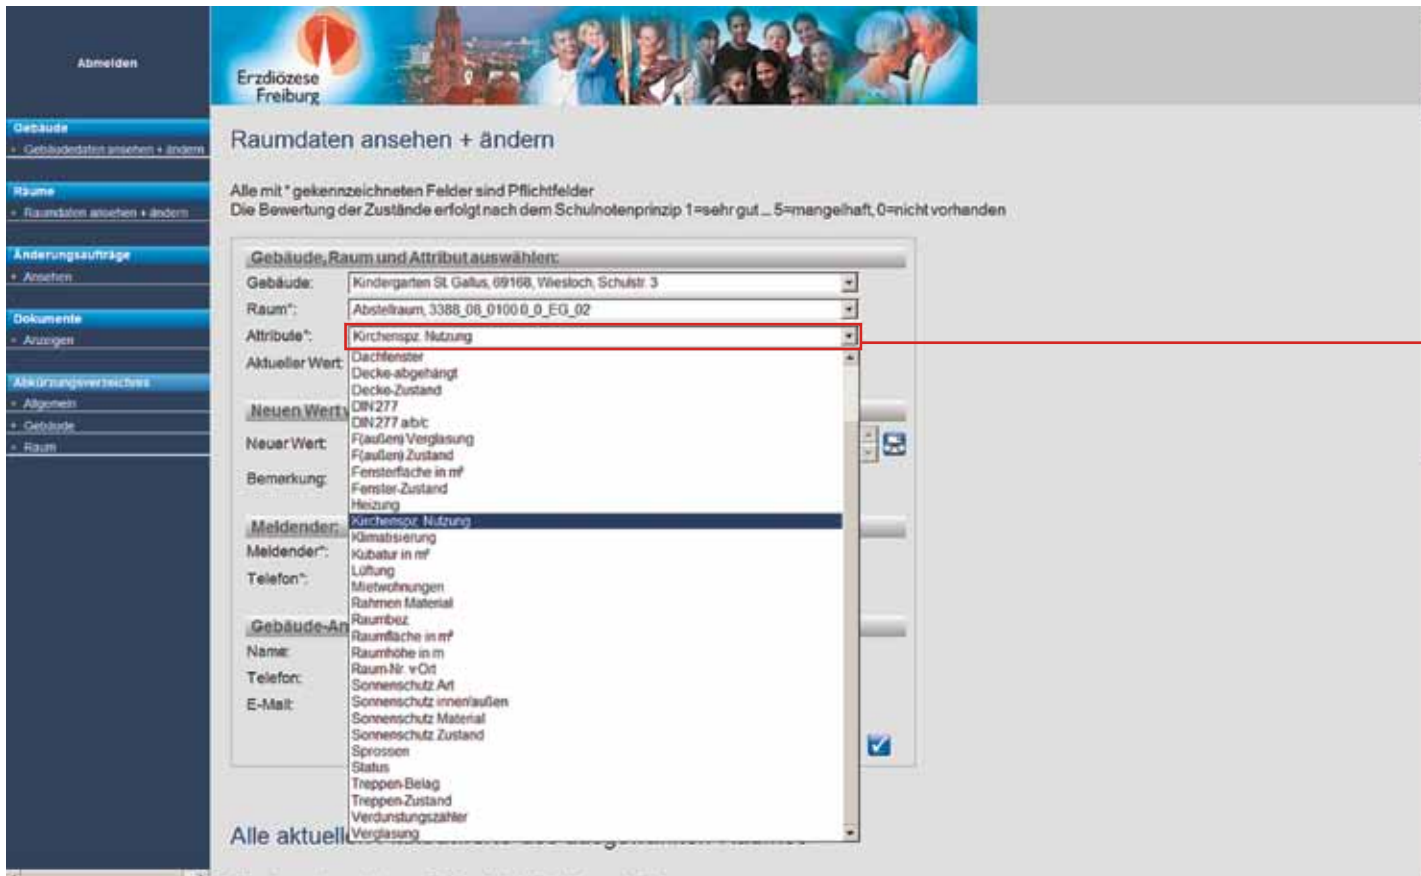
Abmelden

Gebäude
• Gebäudedaten ansehen + ändern

Räume
• Raumdaten ansehen + ändern

Änderungsaufträge
• Ansehen

Dokumente
• Anzeigen

Abkürzungsverzeichnis
• Allgemein
• Gebäude
• Raum

Erzdiözese Freiburg

Raumdaten ansehen + ändern

Alle mit * gekennzeichneten Felder sind Pflichtfelder
Die Bewertung der Zustände erfolgt nach dem Schulnotenprinzip 1=sehr gut ... 5=mangelhaft, 0=nicht vorhanden

Gebäude, Raum und Attribut auswählen:
Gebäude: Kindergarten St. Gallus, 69168, Wiesloch, Schulstr. 3
Raum*: Abstellraum, 3388_08_0100.0_0_EG_02
Attribute*: Kirchenspz. Nutzung
Aktueller Wert:

Neuen Wert
Neuer Wert:
Bemerkung:

Meldender:
Meldender*:
Telefon*:

Gebäude-An
Name:
Telefon:
E-Mail:

Dachfenster
Decke-abgehängt
Decke-Zustand
DIN277
DIN277 a/b/c
F(außen) Verglasung
F(außen) Zustand
Fensterfläche in m²
Fenster-Zustand
Heizung
Kirchenspz. Nutzung
Klimatisierung
Kubatur in m³
Lüftung
Mietwohnungen
Rahmen Material
Raumbez.
Raumfläche in m²
Raumhöhe in m
Raum-Nr. v.Ort
Sonnenschutz Art
Sonnenschutz innen/außen
Sonnenschutz Material
Sonnenschutz Zustand
Sprossen
Status
Treppen-Belag
Treppen-Zustand
Verdunstungszähler
Verglasung

Alle aktuell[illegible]